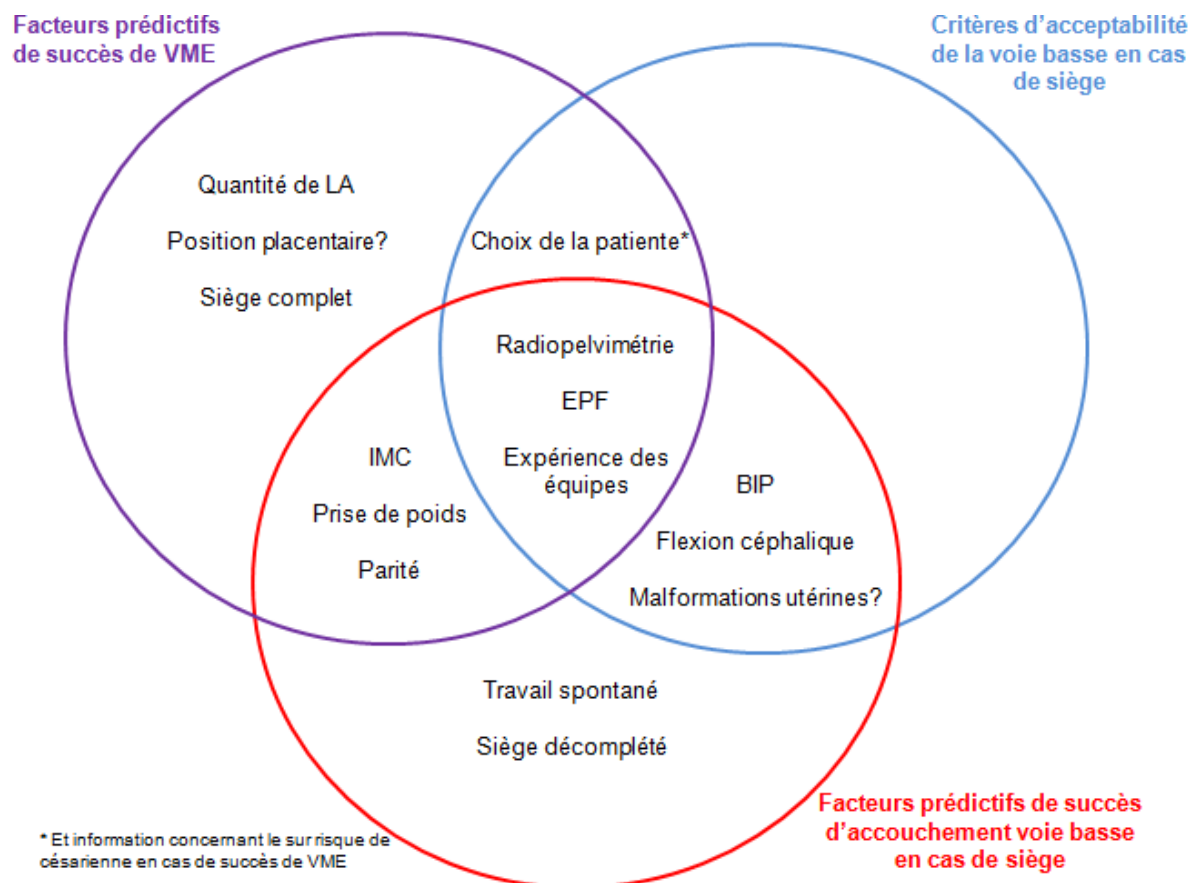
Facteurs prédictifs de succès de VME

Critères d'acceptabilité de la voie basse en cas de siège

Quantité de LA

Position placentaire?

Siège complet

Choix de la patiente*

Radiopelvimétrie

EPF

Expérience des équipes

IMC

Prise de poids

Parité

BIP

Flexion céphalique

Malformations utérines?

Travail spontané

Siège décompléte

Facteurs prédictifs de succès d'accouchement voie basse en cas de siège

* Et information concernant le sur risque de césarienne en cas de succès de VME